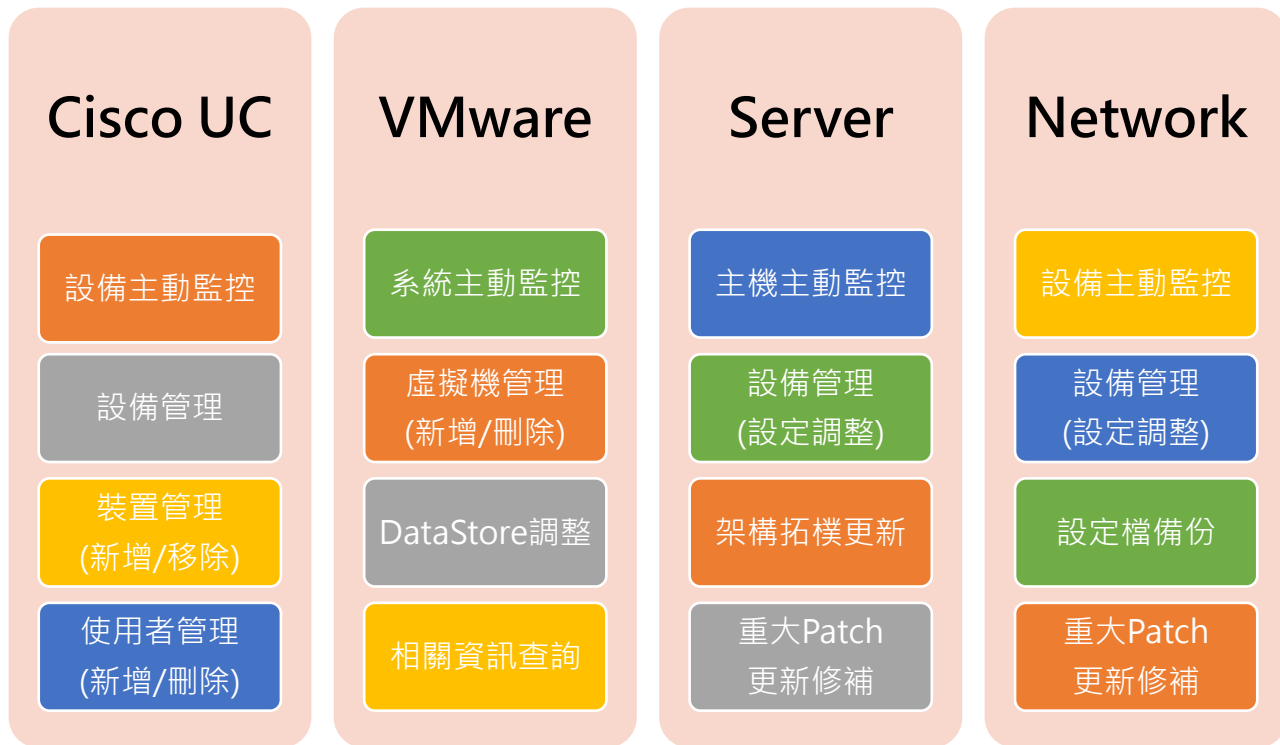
Cisco UC

設備主動監控

設備管理

裝置管理
(新增/移除)

使用者管理
(新增/刪除)

VMware

系統主動監控

虛擬機管理
(新增/刪除)

DataStore調整

相關資訊查詢

Server

主機主動監控

設備管理
(設定調整)

架構拓樸更新

重大Patch
更新修補

Network

設備主動監控

設備管理
(設定調整)

設定檔備份

重大Patch
更新修補